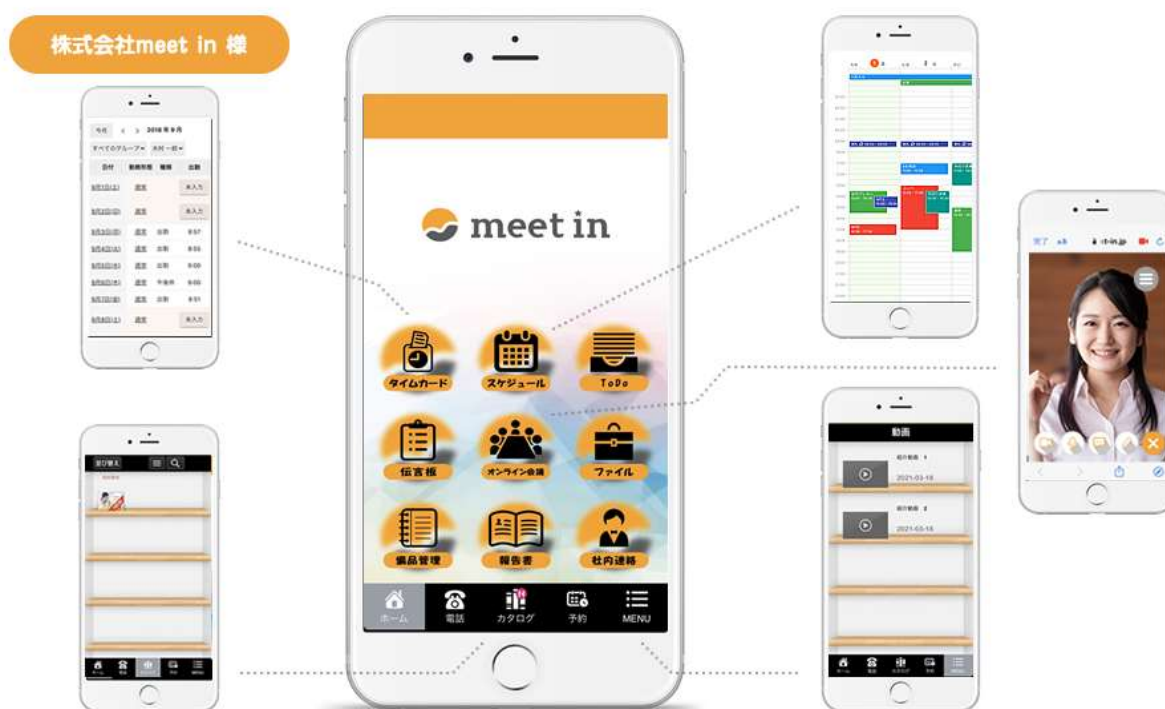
株式会社meet in 様

meet in

タイムカード
スケジュール
ToDo
伝言板
オンライン会議
ファイル
備品管理
報告書
社内連絡

ホーム
電話
カタログ
予約
MENU

今日
2018 年 9 月
すべてのグループ
日付
出勤
未入力
未入力
未入力

並び替え

動画
2021-03-16
2021-03-16